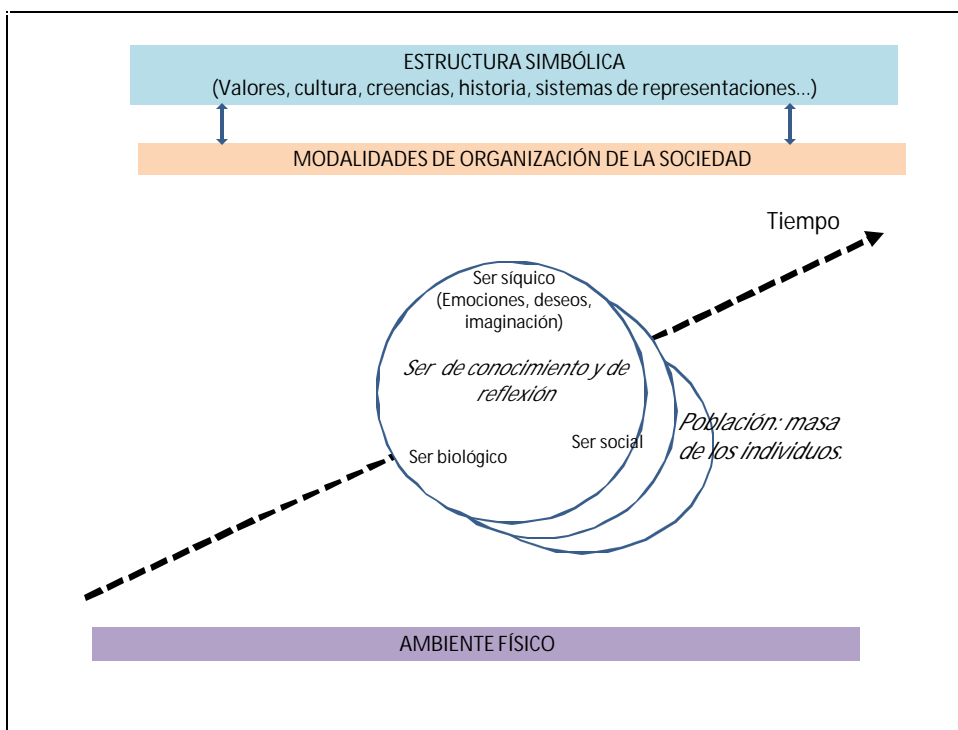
ESTRUCTURA SIMBÓLICA
(Valores, cultura, creencias, historia, sistemas de representaciones…)

MODALIDADES DE ORGANIZACIÓN DE LA SOCIEDAD

Tiempo

Ser síquico
(Emociones, deseos, imaginación)

Ser de conocimiento y de reflexión

Ser biológico

Ser social

Población: masa de los individuos.

AMBIENTE FÍSICO